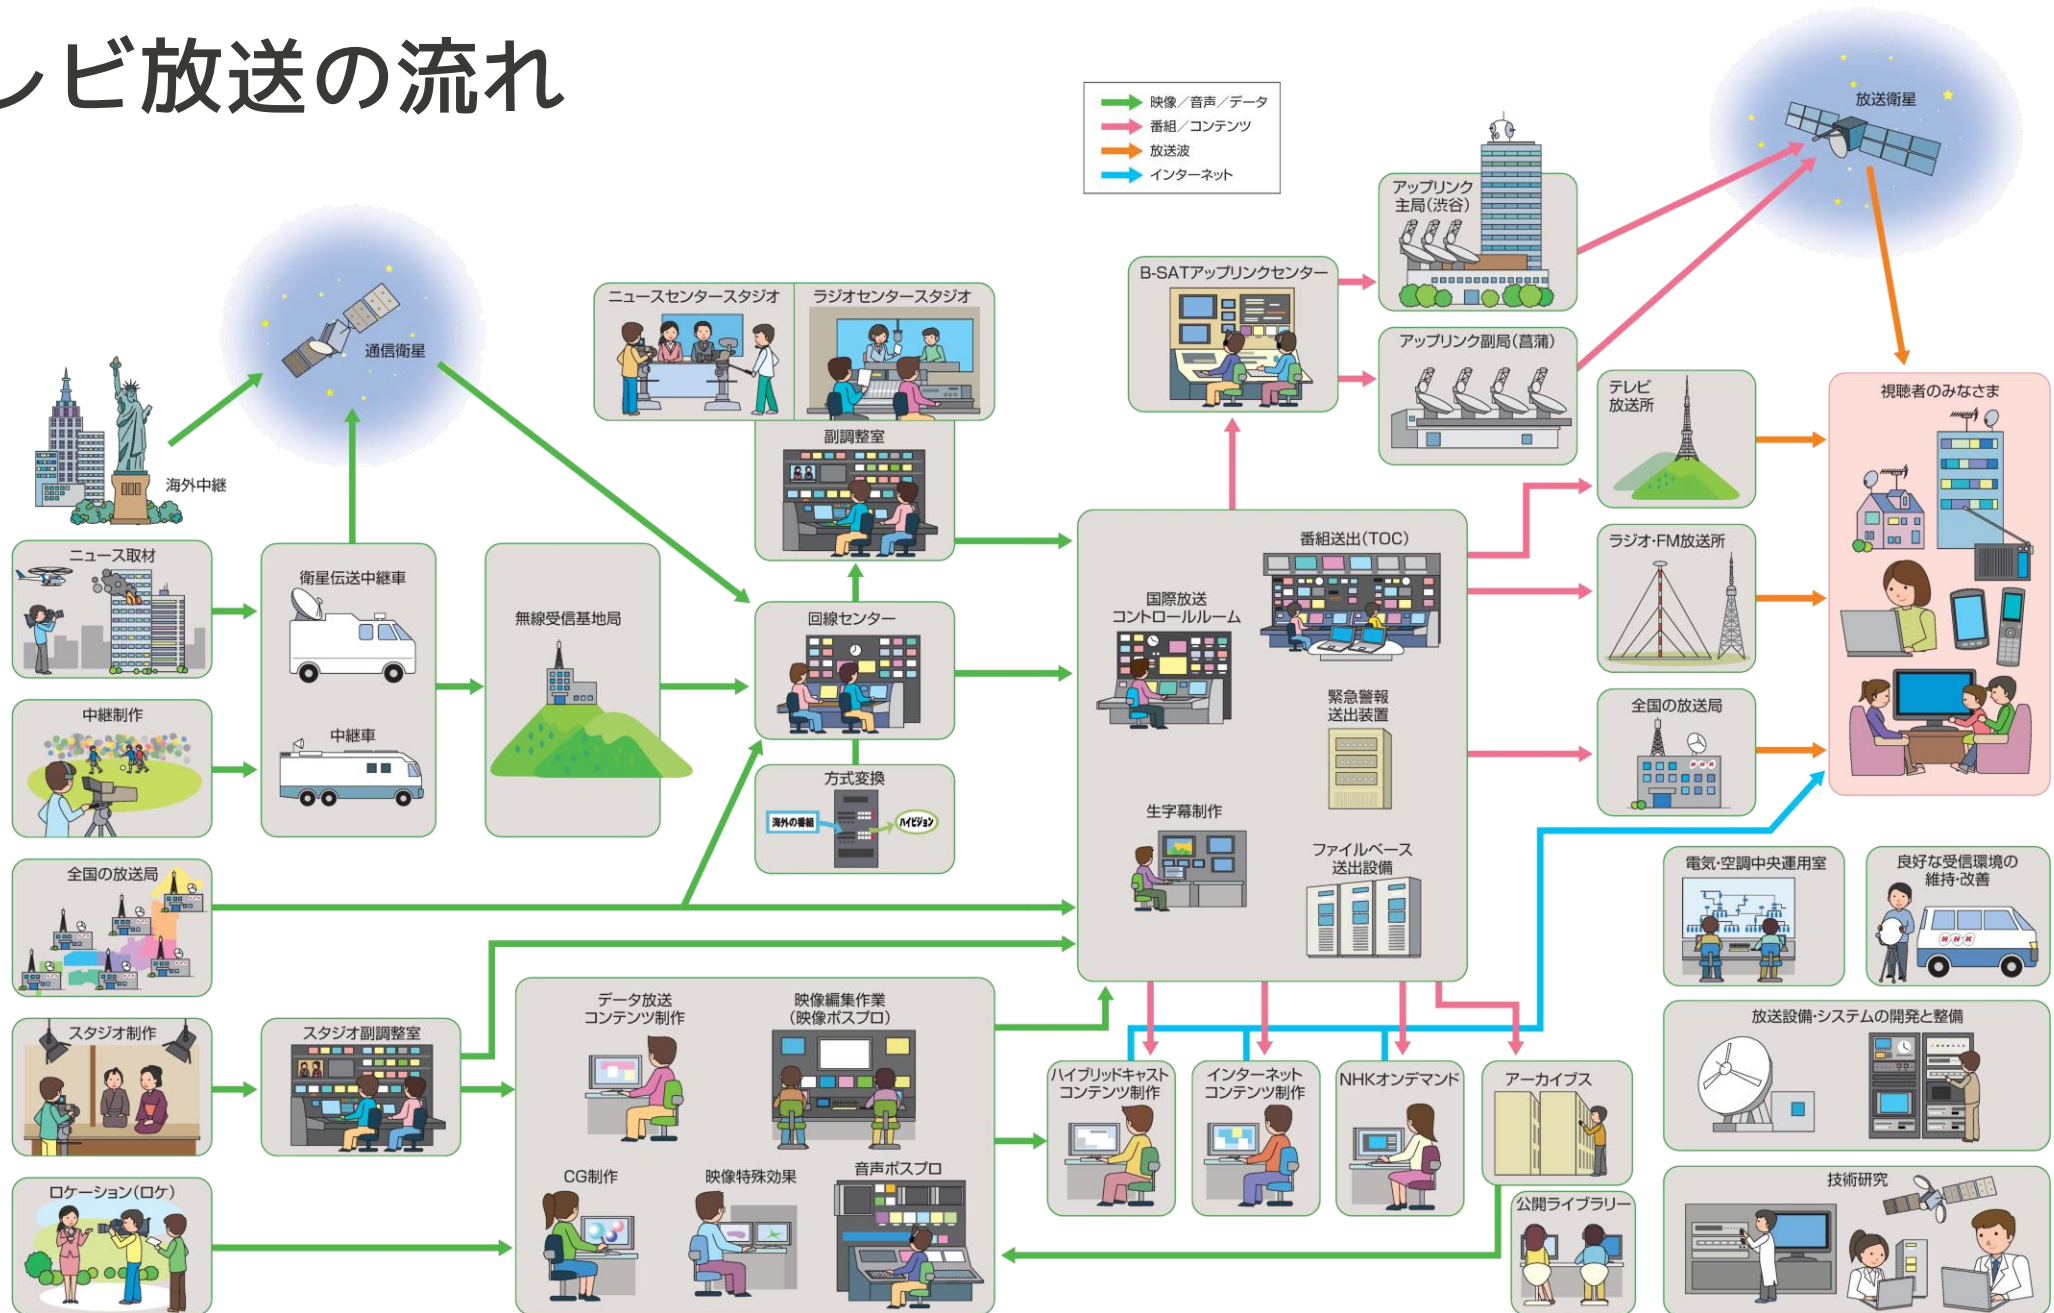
レビ放送の流れ

映像／音声／データ
番組／コンテンツ
放送波
インターネット

放送衛星

通信衛星

海外中継

ニュースセンタースタジオ
ラジオセンタースタジオ

B-SATアップリンクセンター

アップリンク主局(渋谷)

アップリンク副局(菖蒲)

テレビ放送所

視聴者のみなさま

副調整室

ニュース取材

衛星伝送中継車

無線受信基地局

回線センター

番組送出(TOC)

国際放送コントロールルーム

ラジオ·FM放送所

中継制作

中継車

緊急警報送出装置

全国の放送局

方式変換

海外の番組

ハイビジョン

生字幕制作

ファイルベース送出設備

全国の放送局

電気·空調中央運用室

良好な受信環境の維持·改善

スタジオ制作

スタジオ副調整室

データ放送コンテンツ制作

映像編集作業(映像ポスプロ)

ハイブリッドキャストコンテンツ制作

インターネットコンテンツ制作

NHKオンデマンド

アーカイブス

放送設備·システムの開発と整備

CG制作

映像特殊効果

音声ポスプロ

公開ライブラリー

技術研究

ロケーション(ロケ)